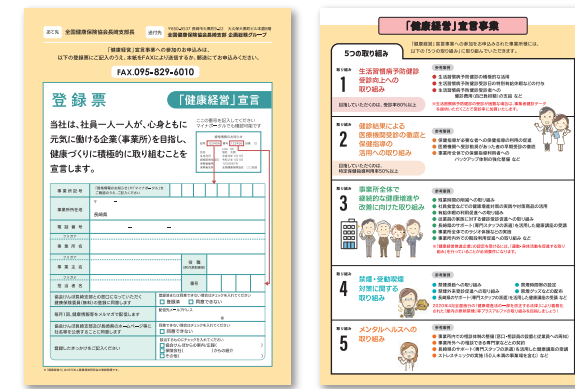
あて先 全国健康保険協会長崎支部長

送付先 〒850-8537 長崎市大黒町9-22 大久保大黒町ビル本館8階 全国健康保険協会長崎支部 企画総務グループ

「健康経営」宣言事業への参加をお申込みは、以下の登録票にご記入のうえ、本紙をFAXにより送信するか、郵送にてお申込みください。

FAX:095-829-6010

登録票

「健康経営」宣言

当社は、社員一人一人が、心と身体も元気に働ける企業(事業所)を目指し、健康づくりに積極的に取り組むことを宣言します。

| 事業所所在地 | 長崎県 |
|---|---|
| 電話番号 | |
| 事業所名 | |
| 事業主氏名 | |
| 担当者氏名 | |
| 担当者連絡先 | |

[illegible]

「健康経営」宣言事業

「健康経営」宣言事業への参加をお申込みされた事業所様には、以下の「5つの取り組み」に取り組んでいただきます。

5つの取り組み

取り組み 1 生活習慣病予防健診・健診向上への取り組み

取り組み 2 健診結果による医療機関受診の徹底と保健指導の活用への取り組み

取り組み 3 事業所全体で継続的な健康増進や改善に向けた取り組み

取り組み 4 禁煙・受動喫煙対策に関する取り組み

取り組み 5 メンタルヘルスへの取り組み

参考事例